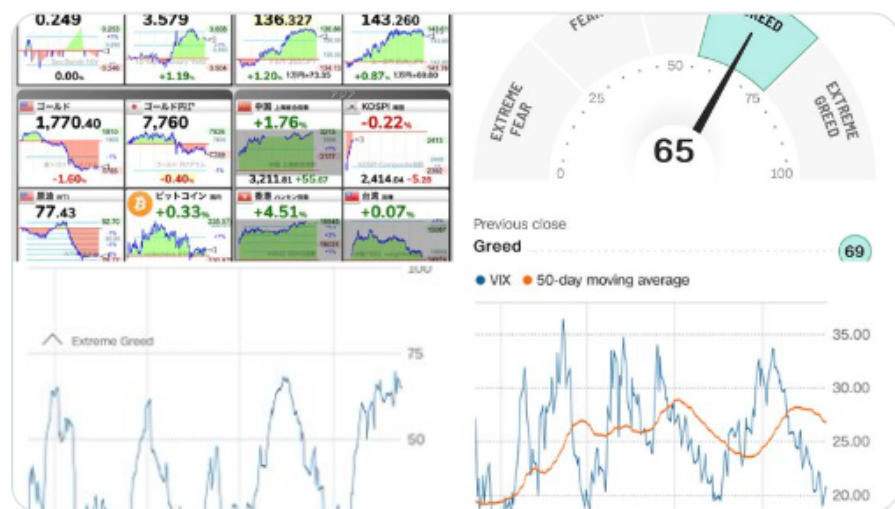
0.249
0.00%
3.579
+1.19%
136.327
+1.20%
143.260
+0.87%

ゴールド
1,770.40
-1.60%
ゴールド円
7,760
-0.40%
中国
+1.76%
3,211.81 +55.67
KOSPI
-0.22%
2,414.04 -5.28

原油
77.43
ビットコイン
+0.33%
香港
+4.51%
台湾
+0.07%

FEAR
GREED
EXTREME FEAR
EXTREME GREED
0
25
50
75
100
65

Previous close
Greed
69

VIX
50-day moving average

Extreme Greed
100
75
50

35.00
30.00
25.00
20.00